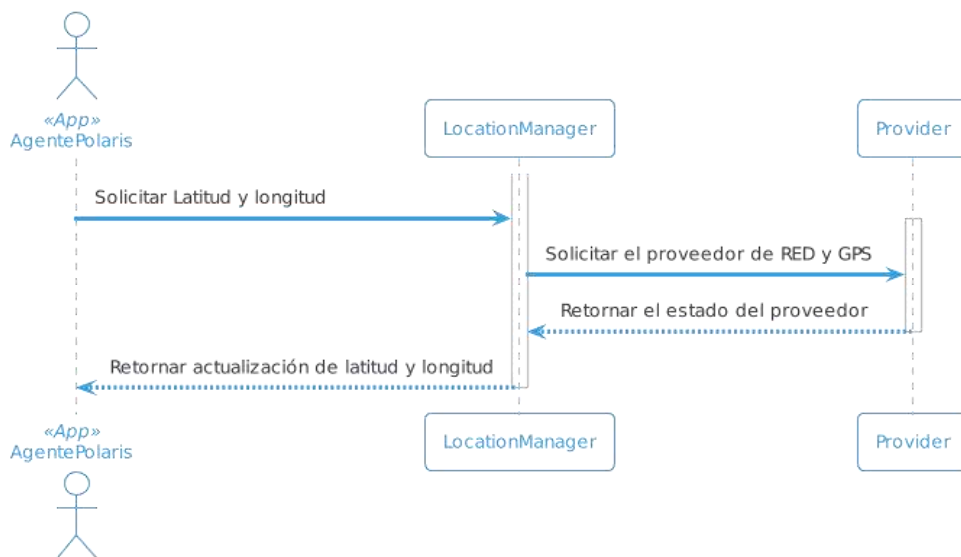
«App»
AgentePolaris

LocationManager

Provider

Solicitar Latitud y longitud

Solicitar el proveedor de RED y GPS

Retornar el estado del proveedor

Retornar actualización de latitud y longitud

«App»
AgentePolaris

LocationManager

Provider